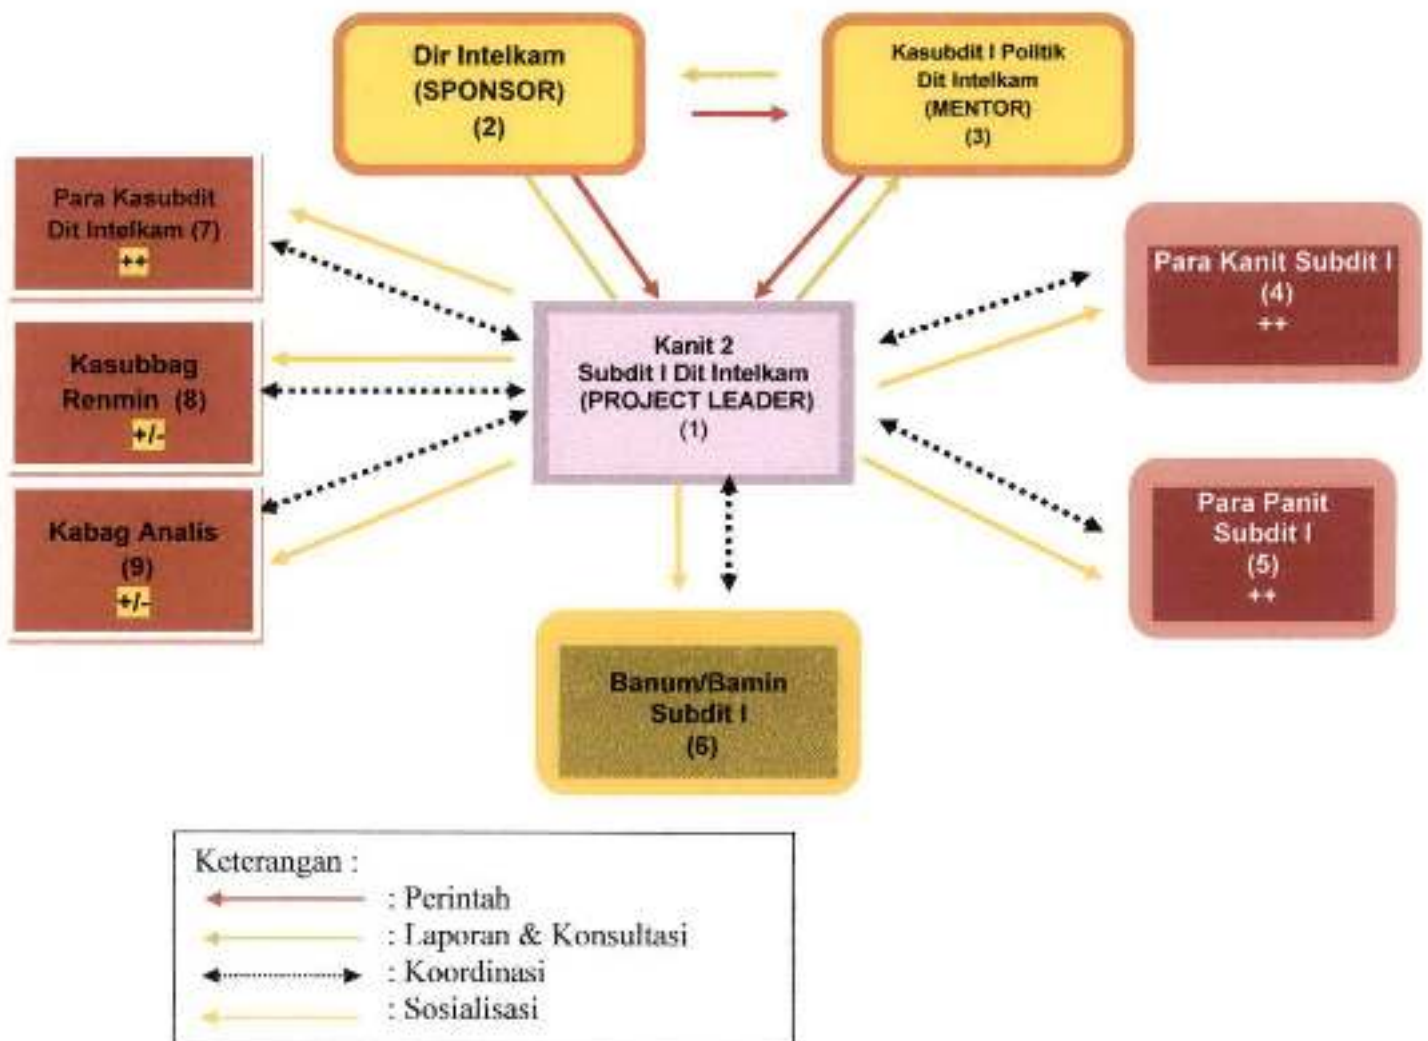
Dir Intelkam
(SPONSOR)
(2)

Kasubdit I Politik
Dit Intelkam
(MENTOR)
(3)

Para Kasubdit
Dit Intelkam (7)
++

Para Kanit Subdit I
(4)
++

Kanit 2
Subdit I Dit Intelkam
(PROJECT LEADER)
(1)

Kasubbag
Renmin (8)
+/-

Kabag Analis
(9)
+/-

Para Panit
Subdit I
(5)
++

Banum/Bamin
Subdit I
(6)

Keterangan :
: Perintah
: Laporan & Konsultasi
: Koordinasi
: Sosialisasi